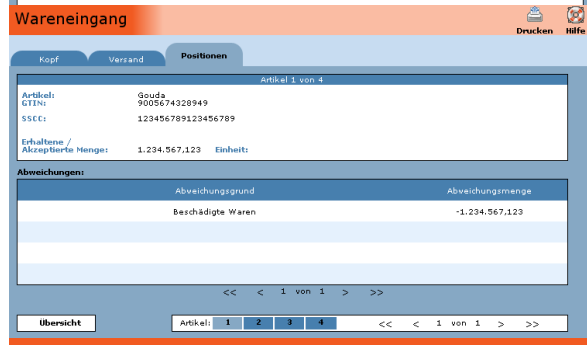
Wareneingang

Drucken Hilfe

Kopf Versand Positionen

Artikel 1 von 4

Artikel: Gouda
GTIN: 9005674328949

SSCC: 123456789123456789

Erhaltene / Akzeptierte Menge: 1.234.567,123 Einheit:

Abweichungen:

| Abweichungsgrund | Abweichungsmenge |
|---|---|
| Beschädigte Waren | -1.234.567,123 |
| | |
| | |
| | |

<< < 1 von 1 > >>

Übersicht

Artikel: 1 2 3 4

<< < 1 von 1 > >>